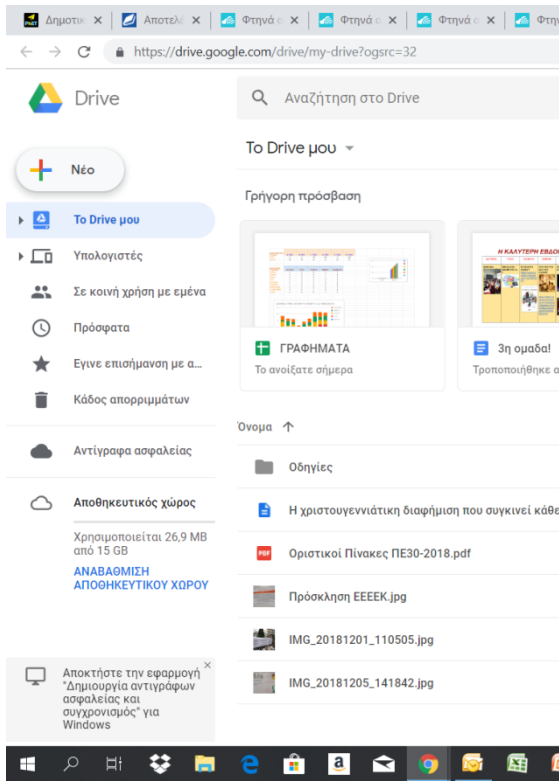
Δημοτι ×
Αποτελ ×
Φτηνά ×
Φτηνά ×
Φτηνά ×
Φτηνά ×
Φτην

https://drive.google.com/drive/my-drive?ogsrc=32

Drive

Αναζήτηση στο Drive

Νέο

Το Drive μου

Υπολογιστές

Σε κοινή χρήση με εμένα

Πρόσφατα

Εγινε επισήμανση με α...

Κάδος απορριμμάτων

Αντίγραφα ασφαλείας

Αποθηκευτικός χώρος

Χρησιμοποιείται 26,9 MB από 15 GB

ΑΝΑΒΑΘΜΙΣΗ ΑΠΟΘΗΚΕΥΤΙΚΟΥ ΧΩΡΟΥ

Αποκτήστε την εφαρμογή "Δημιουργία αντιγράφων ασφαλείας και συγχρονισμός" για Windows

Το Drive μου

Γρήγορη πρόσβαση

ΓΡΑΦΗΜΑΤΑ

Το ανοίξατε σήμερα

Η ΚΑΛΥΤΕΡΗ ΕΒΔΟ

3η ομάδα!

Τροποποιήθηκε α

Όνομα

Οδηγίες

Η χριστουγεννιάτικη διαφήμιση που συγκινεί καθ

Οριστικοί Πίνακες ΠΕ30-2018.pdf

Πρόσκληση ΕΕΕΕΚ.jpg

IMG_20181201_110505.jpg

IMG_20181205_141842.jpg